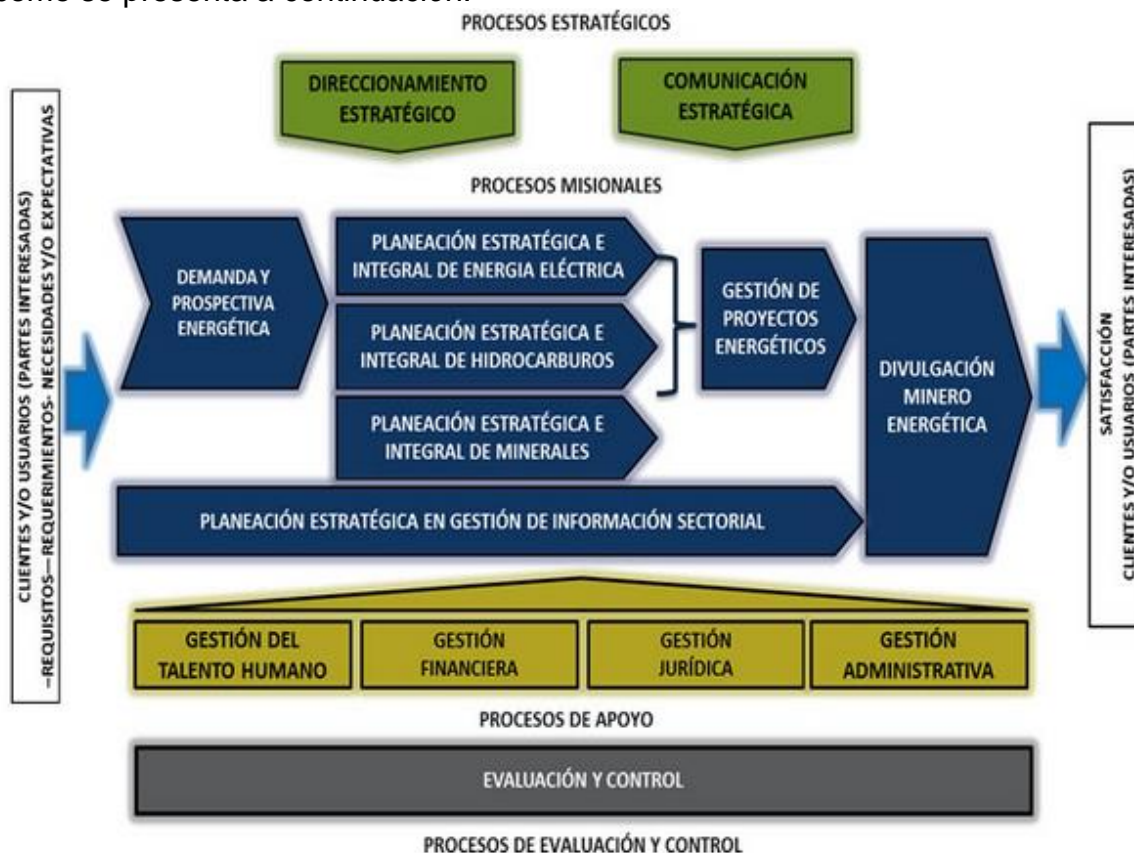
como se presenta a continuación.

PROCESOS ESTRATÉGICOS

DIRECCIONAMIENTO ESTRATÉGICO

COMUNICACIÓN ESTRATÉGICA

PROCESOS MISIONALES

CLIENTES Y/O USUARIOS (PARTES INTERESADAS) –REQUISITOS— REQUERIMIENTOS- NECESIDADES Y/O EXPECTATIVAS

DEMANDA Y PROSPECTIVA ENERGÉTICA

PLANEACIÓN ESTRATÉGICA E INTEGRAL DE ENERGIA ELÉCTRICA

PLANEACIÓN ESTRATÉGICA E INTEGRAL DE HIDROCARBUROS

PLANEACIÓN ESTRATÉGICA E INTEGRAL DE MINERALES

GESTIÓN DE PROYECTOS ENERGÉTICOS

DIVULGACIÓN MINERO ENERGÉTICA

PLANEACIÓN ESTRATÉGICA EN GESTIÓN DE INFORMACIÓN SECTORIAL

SATISFACCIÓN CLIENTES Y/O USUARIOS (PARTES INTERESADAS)

GESTIÓN DEL TALENTO HUMANO

GESTIÓN FINANCIERA

GESTIÓN JURÍDICA

GESTIÓN ADMINISTRATIVA

PROCESOS DE APOYO

EVALUACIÓN Y CONTROL

PROCESOS DE EVALUACIÓN Y CONTROL